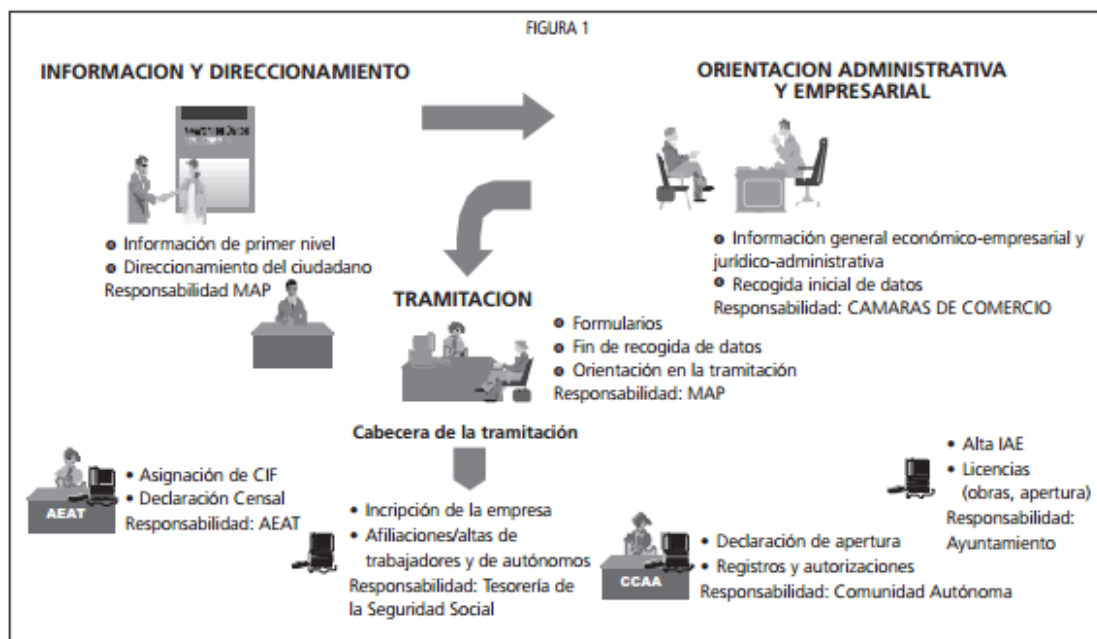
FIGURA 1

INFORMACION Y DIRECCIONAMIENTO

ORIENTACION ADMINISTRATIVA Y EMPRESARIAL

• Información de primer nivel
• Direccionamiento del ciudadano
Responsabilidad MAP

• Información general económico-empresarial y jurídico-administrativa
• Recogida inicial de datos
Responsabilidad: CAMARAS DE COMERCIO

TRAMITACION

• Formularios
• Fin de recogida de datos
• Orientación en la tramitación
Responsabilidad: MAP

Cabecera de la tramitación

AEAT
• Asignación de CIF
• Declaración Censal
Responsabilidad: AEAT

• Incripción de la empresa
• Afiliaciones/altas de trabajadores y de autónomos
Responsabilidad: Tesorería de la Seguridad Social

CCAA
• Declaración de apertura
• Registros y autorizaciones
Responsabilidad: Comunidad Autónoma

• Alta IAE
• Licencias (obras, apertura)
Responsabilidad: Ayuntamiento